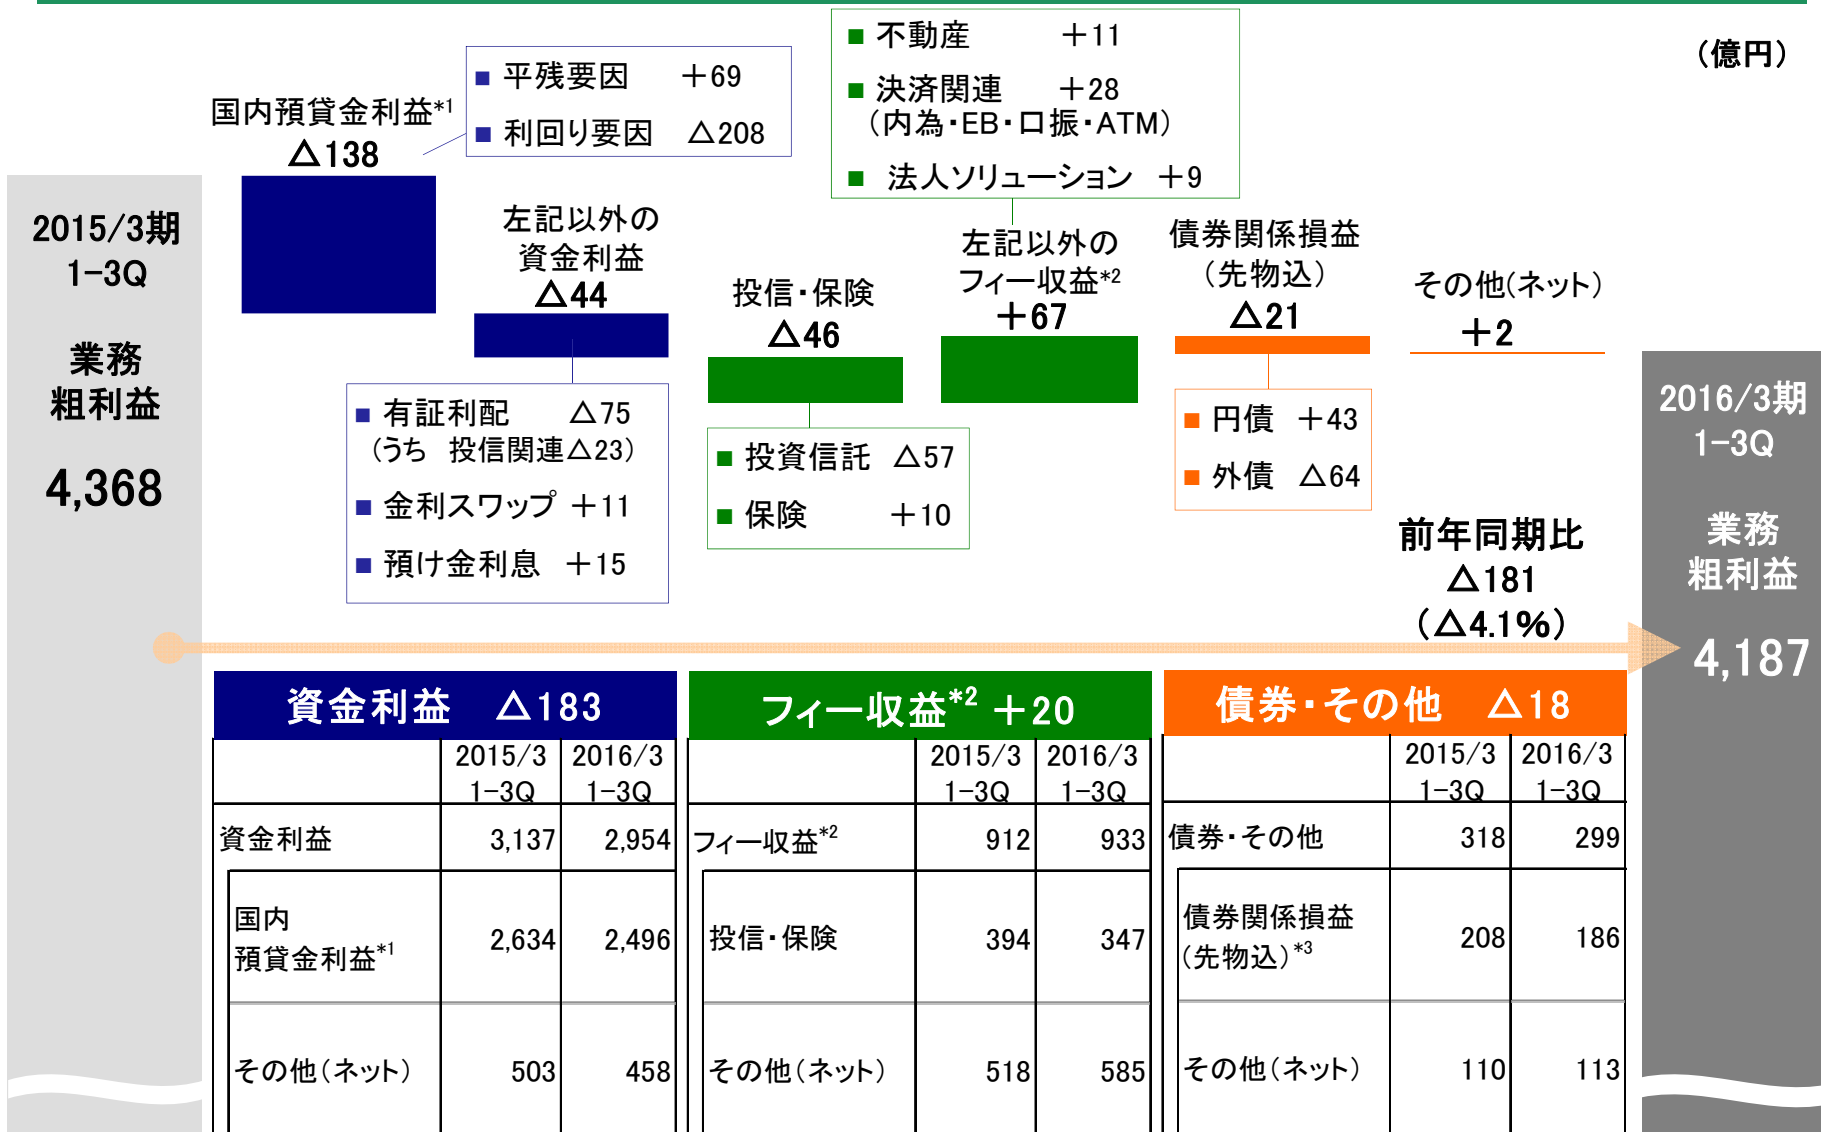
（億円）

2015/3期 1-3Q

業務粗利益

4,368

国内預貸金利益*1 △138

■ 平残要因 ＋69
■ 利回り要因 △208

左記以外の資金利益 △44

■ 有証利配 △75
（うち 投信関連△23）
■ 金利スワップ ＋11
■ 預け金利息 ＋15

投信・保険 △46

■ 投資信託 △57
■ 保険 ＋10

■ 不動産 ＋11
■ 決済関連 ＋28
（内為・EB・口振・ATM）
■ 法人ソリューション ＋9

左記以外のフィー収益*2 ＋67

債券関係損益（先物込） △21

■ 円債 ＋43
■ 外債 △64

その他(ネット) ＋2

前年同期比 △181 （△4.1%）

2016/3期 1-3Q

業務粗利益

4,187

資金利益 △183

| | 2015/3 1-3Q | 2016/3 1-3Q |
|---|---|---|
| 資金利益 | 3,137 | 2,954 |
| 国内預貸金利益*1 | 2,634 | 2,496 |
| その他（ネット） | 503 | 458 |

フィー収益*2 ＋20

| | 2015/3 1-3Q | 2016/3 1-3Q |
|---|---|---|
| フィー収益*2 | 912 | 933 |
| 投信・保険 | 394 | 347 |
| その他（ネット） | 518 | 585 |

債券・その他 △18

| | 2015/3 1-3Q | 2016/3 1-3Q |
|---|---|---|
| 債券・その他 | 318 | 299 |
| 債券関係損益（先物込）*3 | 208 | 186 |
| その他（ネット） | 110 | 113 |